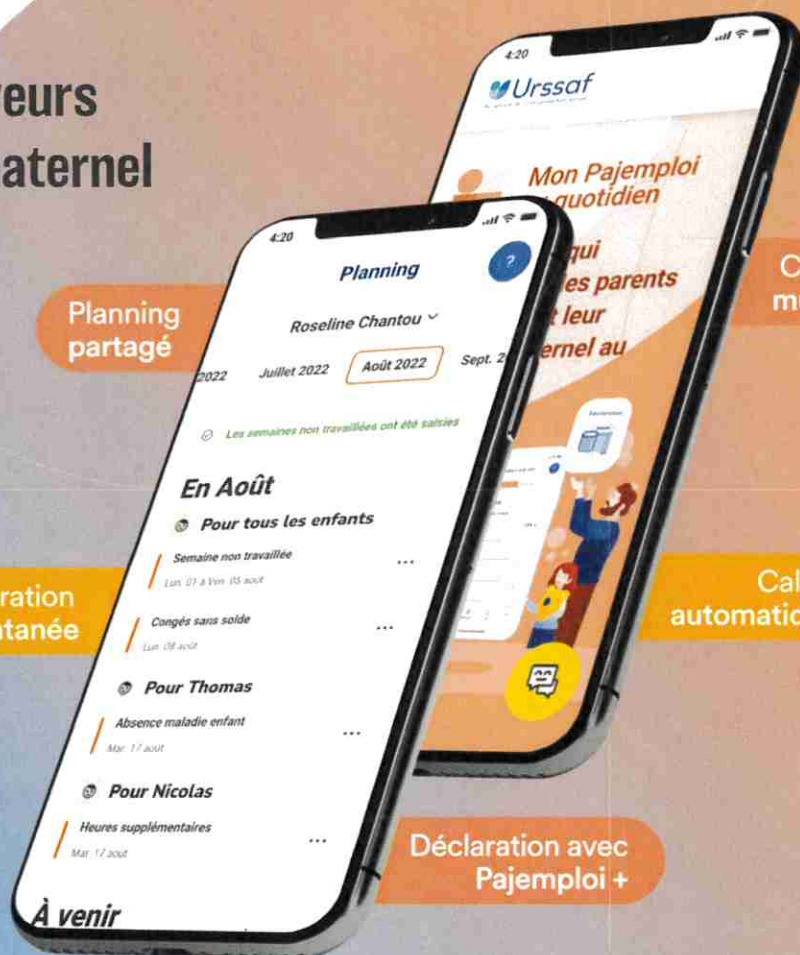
yeurs
aternel

4:20
Urssaf
Mon Pajemploi
quotidien
qui
es parents
leur
ernel au

C
m

Planning
partagé

4:20
Planning
?
Roseline Chantou
2022 Juillet 2022 Août 2022 Sept. 2
Les semaines non travaillées ont été saisies
En Août
Pour tous les enfants
Semaine non travaillée
Lun. 01 à Ven. 05 août
...
Congés sans solde
Lun. 08 août
...
Pour Thomas
Absence maladie enfant
Mar. 17 août
...
Pour Nicolas
Heures supplémentaires
Mar. 17 août
...
À venir

ration
tanée

Cal
automatic

Déclaration avec
Pajemploi +